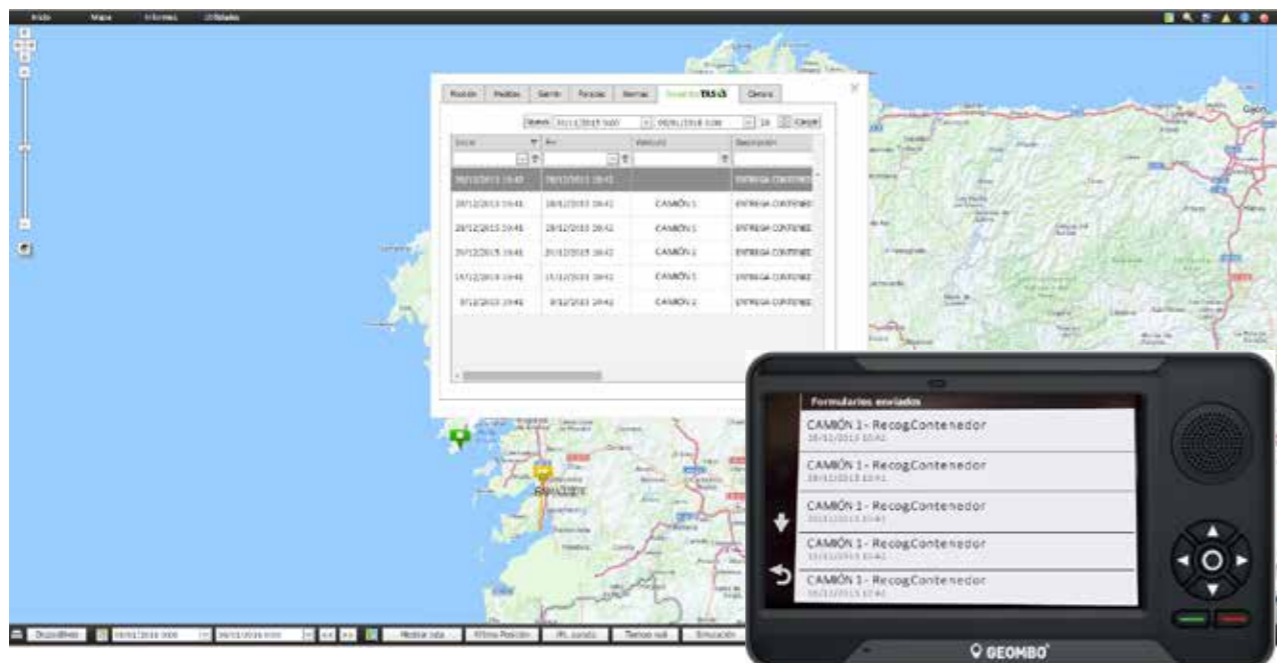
Inicio Mapa Informes Utilidades

Posición Medidas Gestión Paradas Alarmas TASKS Clientes

Desde 30/11/2015 0:00 09/01/2016 0:00 10 Cargar

| Inicio | Fin | Vehículo | Descripción |
|---|---|---|---|
| 30/12/2015 10:43 | 30/12/2015 10:43 | | ENTREGA CONTENED |
| 28/12/2015 10:41 | 28/12/2015 10:41 | CAMIÓN 1 | ENTREGA CONTENED |
| 28/12/2015 10:41 | 28/12/2015 10:41 | CAMIÓN 1 | ENTREGA CONTENED |
| 20/12/2015 10:41 | 20/12/2015 10:41 | CAMIÓN 1 | ENTREGA CONTENED |
| 15/12/2015 10:40 | 15/12/2015 10:40 | CAMIÓN 1 | ENTREGA CONTENED |
| 8/12/2015 10:40 | 8/12/2015 10:40 | CAMIÓN 1 | ENTREGA CONTENED |

Gijón

Formularios enviados

CAMIÓN 1 - RecogContenedor
30/12/2015 10:43

CAMIÓN 1 - RecogContenedor
28/12/2015 10:41

CAMIÓN 1 - RecogContenedor
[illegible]

CAMIÓN 1 - RecogContenedor
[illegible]

CAMIÓN 1 - RecogContenedor
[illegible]

GEOMBO

Dispositivos 09/01/2016 0:00 09/01/2016 0:00 Mostrar ruta Última Posición Ult. pasada Tiempo real Simulación